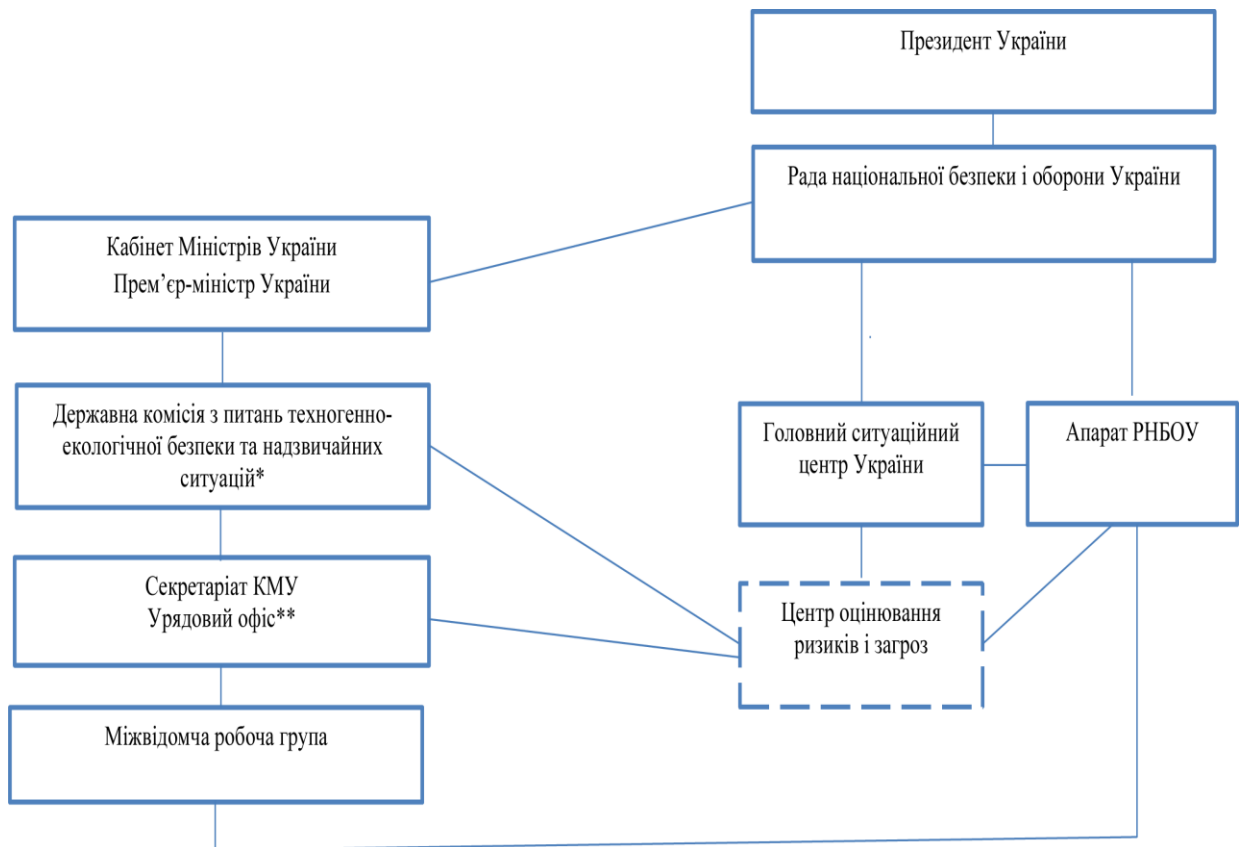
Президент України

Рада національної безпеки і оборони України

Кабінет Міністрів України
Прем’єр-міністр України

Державна комісія з питань техногенно-екологічної безпеки та надзвичайних ситуацій*

Головний ситуаційний центр України

Апарат РНБОУ

Секретаріат КМУ
Урядовий офіс**

Центр оцінювання ризиків і загроз

Міжвідомча робоча група